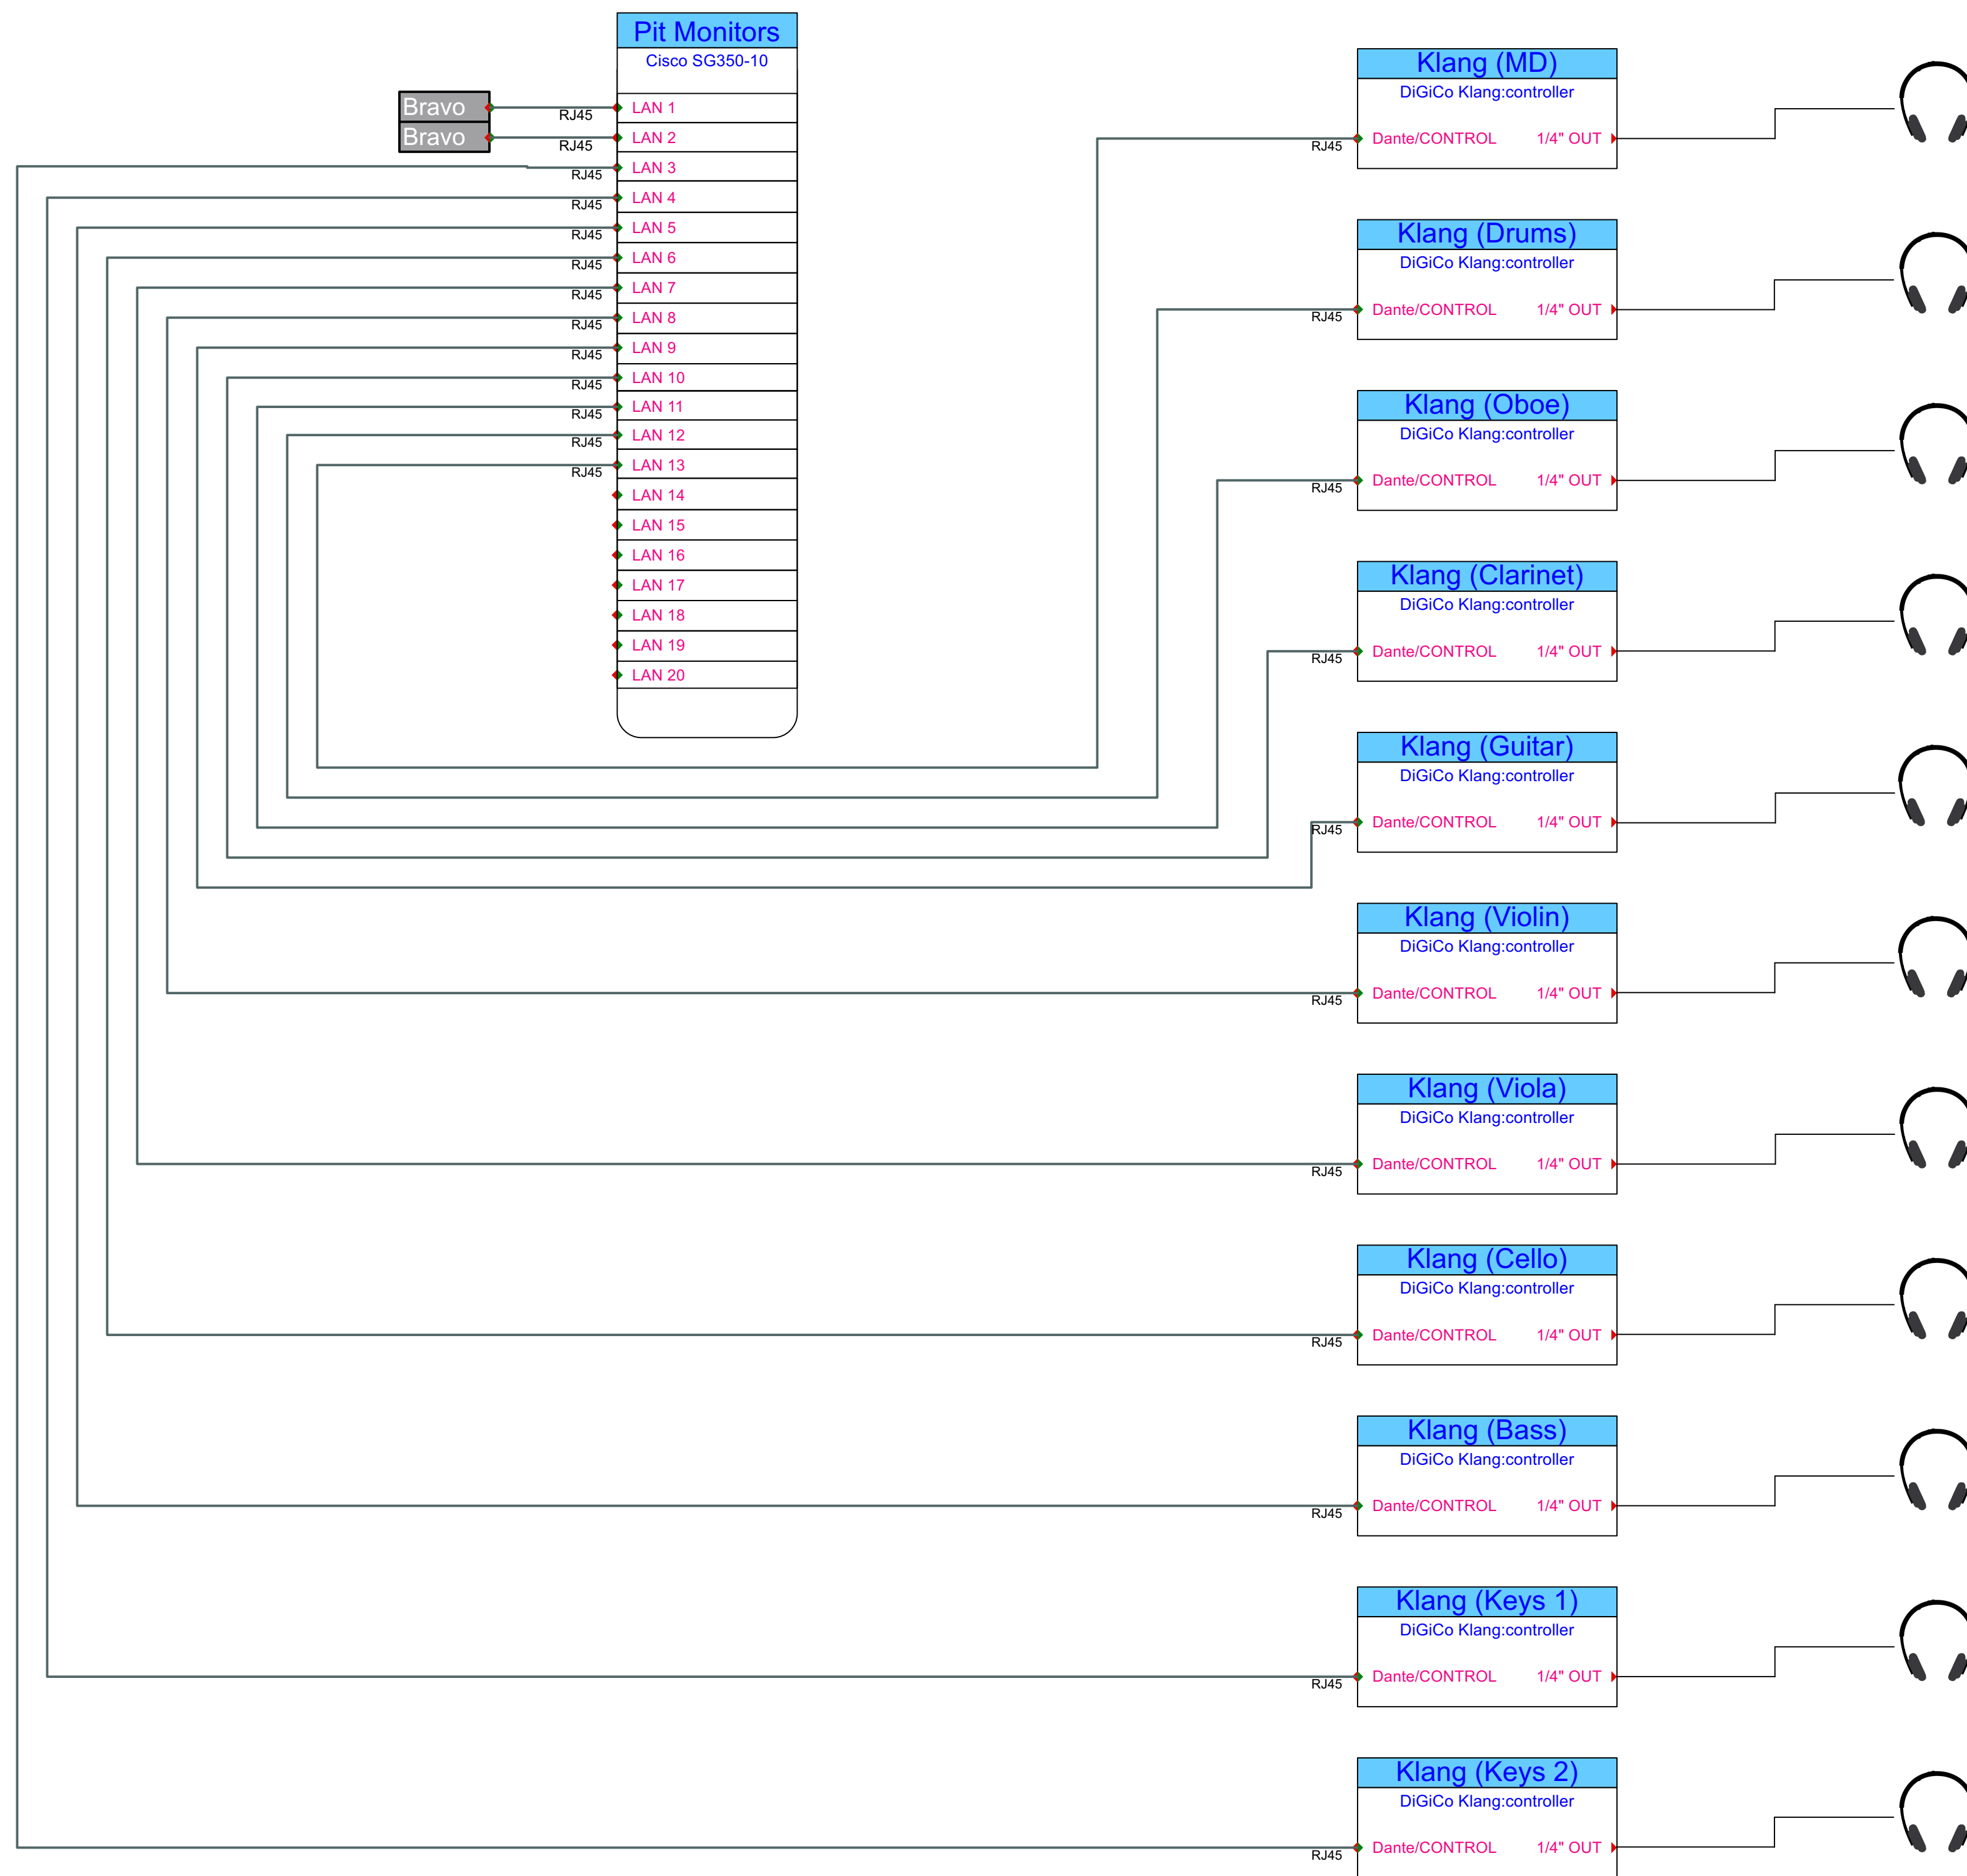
Bravo RJ45
Bravo RJ45

Pit Monitors
Cisco SG350-10
LAN 1
LAN 2
LAN 3
LAN 4
LAN 5
LAN 6
LAN 7
LAN 8
LAN 9
LAN 10
LAN 11
LAN 12
LAN 13
LAN 14
LAN 15
LAN 16
LAN 17
LAN 18
LAN 19
LAN 20

RJ45
RJ45
RJ45
RJ45
RJ45
RJ45
RJ45
RJ45
RJ45
RJ45
RJ45

Klang (MD)
DiGiCo Klang:controller
RJ45 Dante/CONTROL 1/4" OUT

Klang (Drums)
DiGiCo Klang:controller
RJ45 Dante/CONTROL 1/4" OUT

Klang (Oboe)
DiGiCo Klang:controller
RJ45 Dante/CONTROL 1/4" OUT

Klang (Clarinet)
DiGiCo Klang:controller
RJ45 Dante/CONTROL 1/4" OUT

Klang (Guitar)
DiGiCo Klang:controller
RJ45 Dante/CONTROL 1/4" OUT

Klang (Violin)
DiGiCo Klang:controller
RJ45 Dante/CONTROL 1/4" OUT

Klang (Viola)
DiGiCo Klang:controller
RJ45 Dante/CONTROL 1/4" OUT

Klang (Cello)
DiGiCo Klang:controller
RJ45 Dante/CONTROL 1/4" OUT

Klang (Bass)
DiGiCo Klang:controller
RJ45 Dante/CONTROL 1/4" OUT

Klang (Keys 1)
DiGiCo Klang:controller
RJ45 Dante/CONTROL 1/4" OUT

Klang (Keys 2)
DiGiCo Klang:controller
RJ45 Dante/CONTROL 1/4" OUT